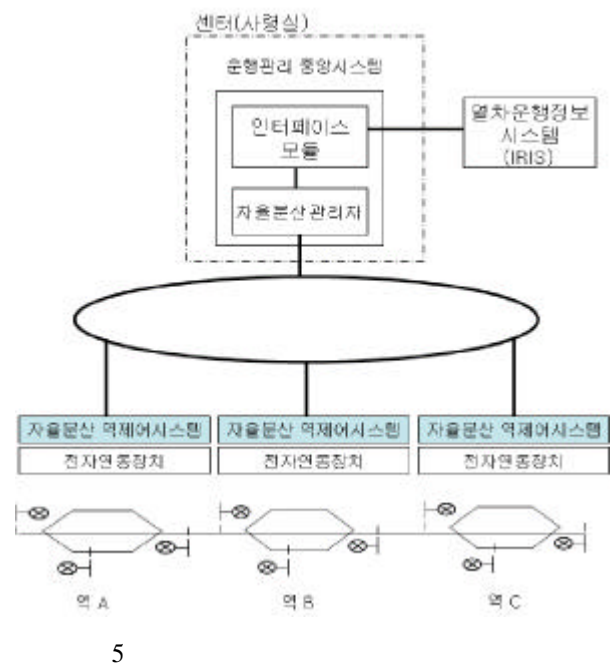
센터(사령실)

운행관리 중앙시스템

인터페이스 모듈

자율분산관리자

열차운행정보 시스템 (IRIS)

자율분산 역제어시스템

전자연동장치

자율분산 역제어시스템

전자연동장치

자율분산 역제어시스템

전자연동장치

역 A

역 B

역 C

5